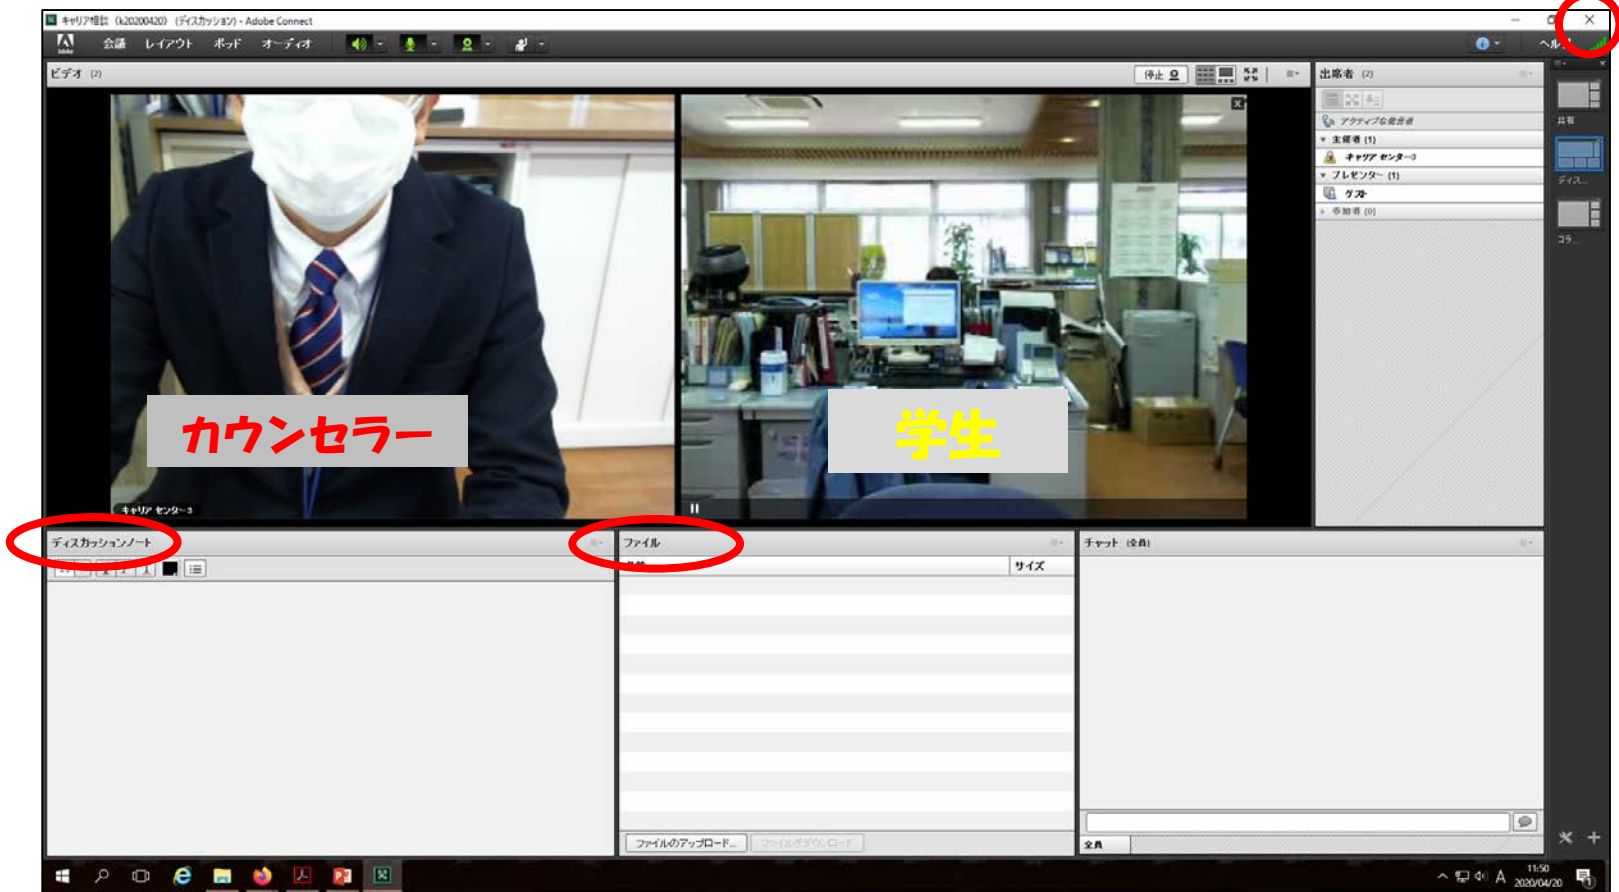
キャリア相談 (k20200420) (ディスカッション) - Adobe Connect

会議 レイアウト ポッド オーディオ

ヘルプ

ビデオ (2)

停止

カウンセラー

学生

キャリア センター3

出席者 (2)

アクティブな発言者

主催者 (1)

キャリア センター3

プレゼンター (1)

ゲスト

参加者 (0)

共有

ディス...

コラ...

ディスカッションノート

ファイル

サイズ

ファイルのアップロード...

ファイルのダウンロード

チャット (全員)

全員

11:50
2020/04/20